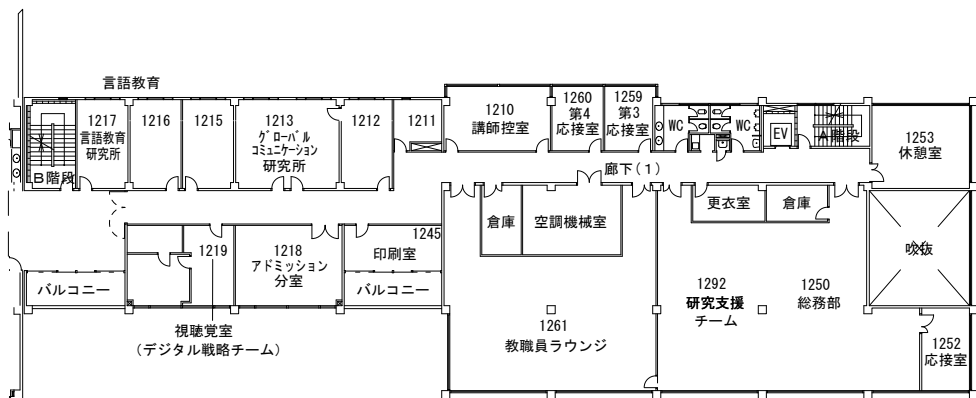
言語教育

1217
言語教育
研究所

1216

1215

1213
グローバル
コミュニケーション
研究所

1212

1211

1210
講師控室

1260
第4
応接室

1259
第3
応接室

WC

WC

EV

A階段

1253
休憩室

B階段

廊下（1）

倉庫

空調機械室

更衣室

倉庫

吹抜

1219

1218
アドミッション
分室

1245

印刷室

バルコニー

バルコニー

1292
研究支援
チーム

1250
総務部

視聴覚室
（デジタル戦略チーム）

1261
教職員ラウンジ

1252
応接室